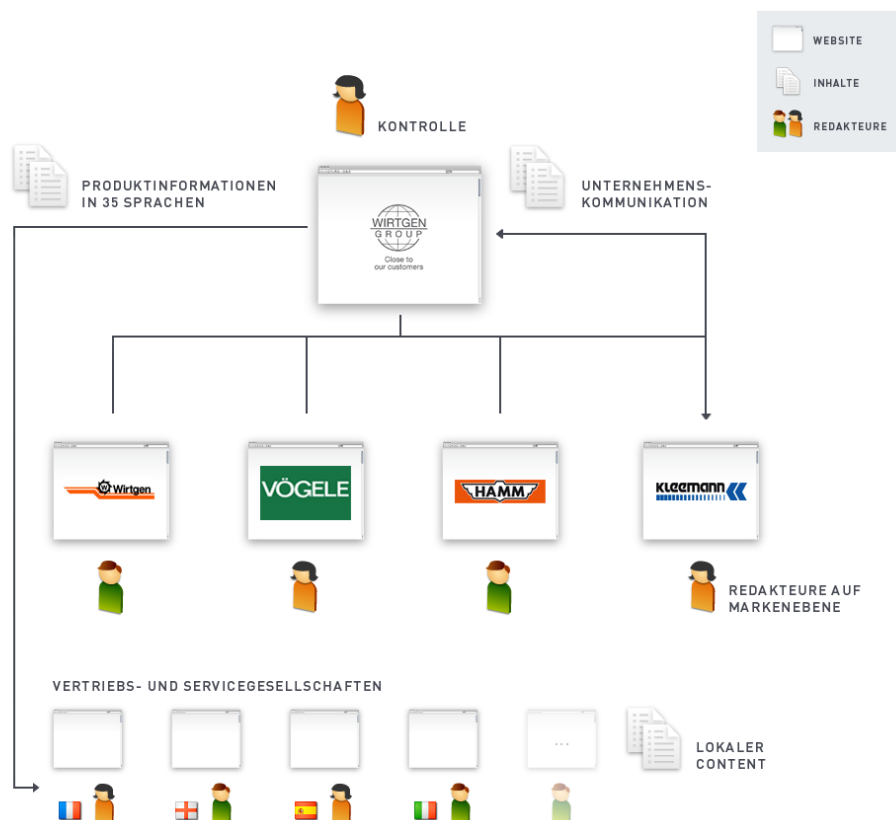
WEBSITE

INHALTE

REDAKTEURE

KONTROLLE

PRODUKTINFORMATIONEN IN 35 SPRACHEN

UNTERNEHMENS-KOMMUNIKATION

WIRTGEN GROUP

Close to our customers

Wirtgen

VÖGELE

HAMM

Kleemann

REDAKTEURE AUF MARKENEBENE

VERTRIEBS- UND SERVICEGESELLSCHAFTEN

...

LOKALER CONTENT